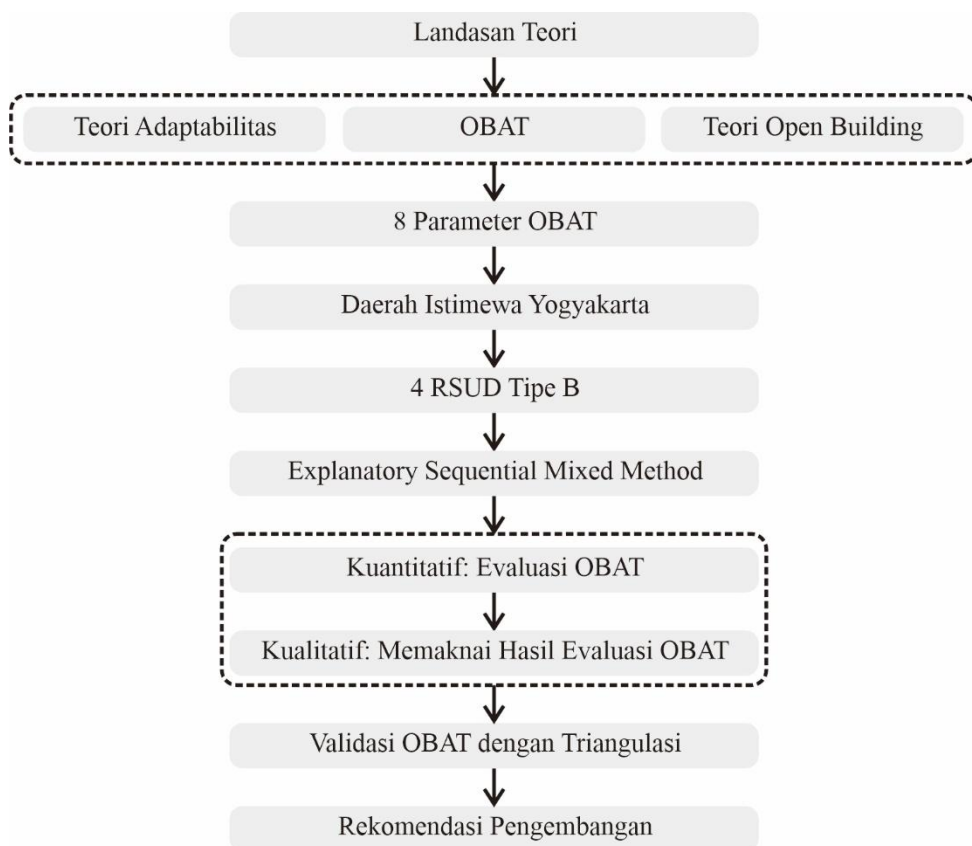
Landasan Teori

Teori Adaptabilitas

OBAT

Teori Open Building

8 Parameter OBAT

Daerah Istimewa Yogyakarta

4 RSUD Tipe B

Explanatory Sequential Mixed Method

Kuantitatif: Evaluasi OBAT

Kualitatif: Memaknai Hasil Evaluasi OBAT

Validasi OBAT dengan Triangulasi

Rekomendasi Pengembangan